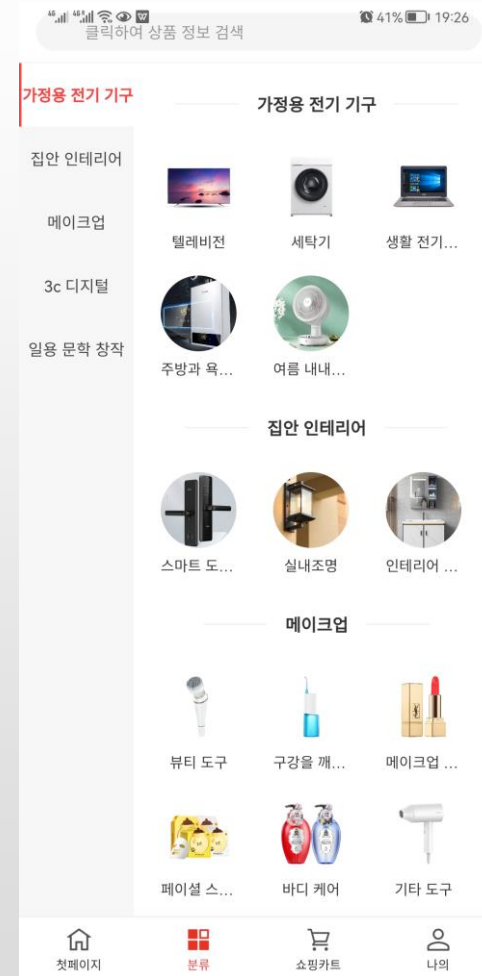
41% 19:26

클릭하여 상품 정보 검색

가정용 전기 기구
집안 인테리어
메이크업
3c 디지털
일용 문학 창작

가정용 전기 기구

텔레비전
세탁기
생활 전기...
주방과 욕...
여름 내내...

집안 인테리어

스마트 도...
실내조명
인테리어 ...

메이크업

뷰티 도구
구강을 깨...
메이크업 ...
페이셜 스...
바디 케어
기타 도구

첫페이지
분류
쇼핑카트
나의